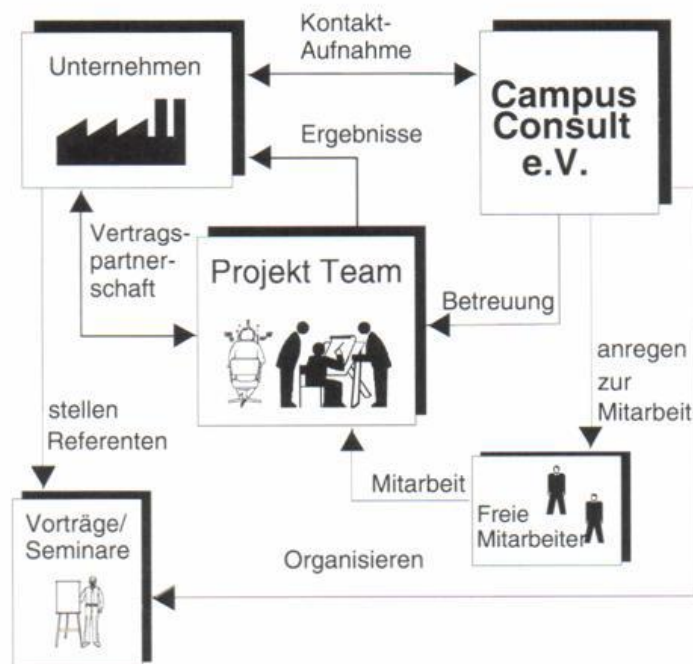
Unternehmen

Kontakt-Aufnahme

Campus Consult e.V.

Ergebnisse

Vertragspartnerschaft

Projekt Team

Betreuung

anregen zur Mitarbeit

stellen Referenten

Mitarbeit

Freie Mitarbeiter

Vorträge/ Seminare

Organisieren